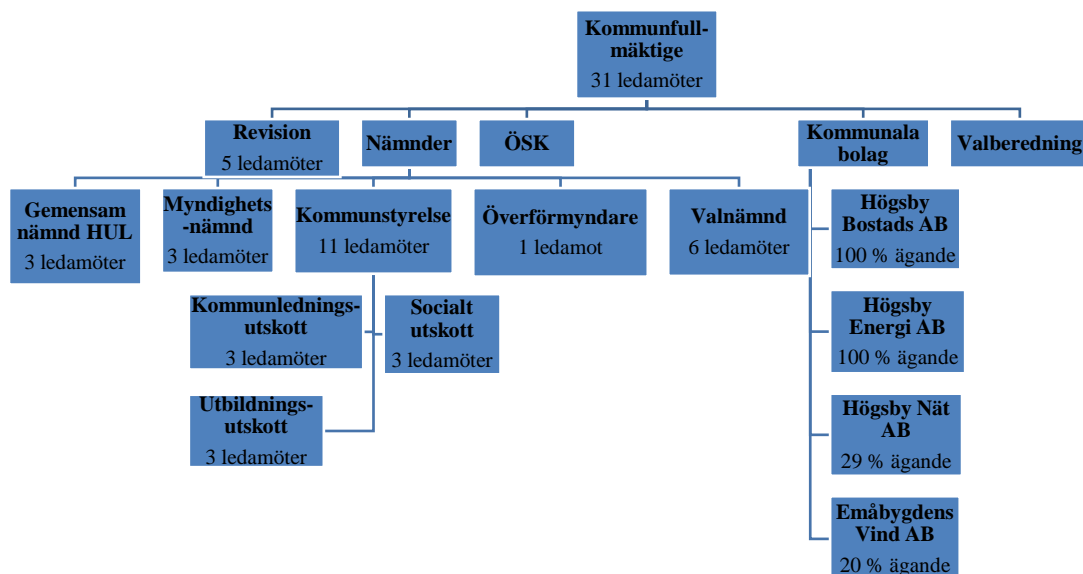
Kommunfullmäktige
31 ledamöter

Revision
5 ledamöter

Nämnder

ÖSK

Kommunala bolag

Valberedning

Gemensam nämnd HUL
3 ledamöter

Myndighets-nämnd
3 ledamöter

Kommunstyrelse
11 ledamöter

Överförmyndare
1 ledamot

Valnämnd
6 ledamöter

Kommunlednings-utskott
3 ledamöter

Socialt utskott
3 ledamöter

Utbildnings-utskott
3 ledamöter

Högsby Bostads AB
100 % ägande

Högsby Energi AB
100 % ägande

Högsby Nät AB
29 % ägande

Emåbygdens Vind AB
20 % ägande